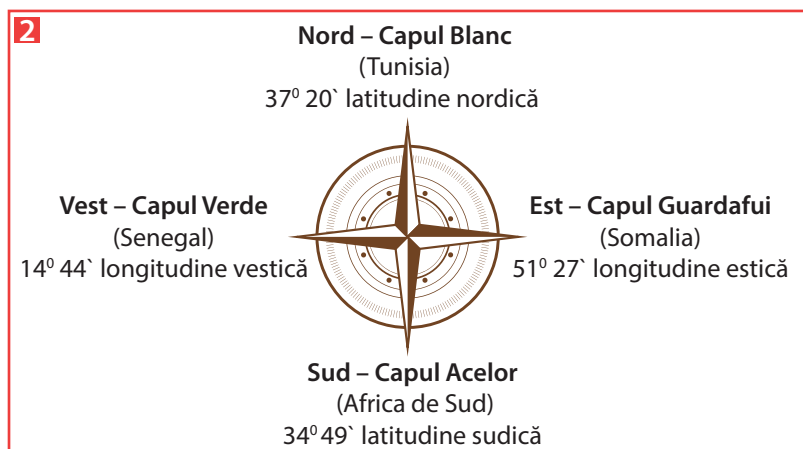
2

**Nord – Capul Blanc**
(Tunisia)
$37^0$ 20` latitudine nordică

**Vest – Capul Verde**
(Senegal)
$14^0$ 44` longitudine vestică

**Est – Capul Guardafui**
(Somalia)
$51^0$ 27` longitudine estică

**Sud – Capul Acelor**
(Africa de Sud)
$34^0$ 49` latitudine sudică